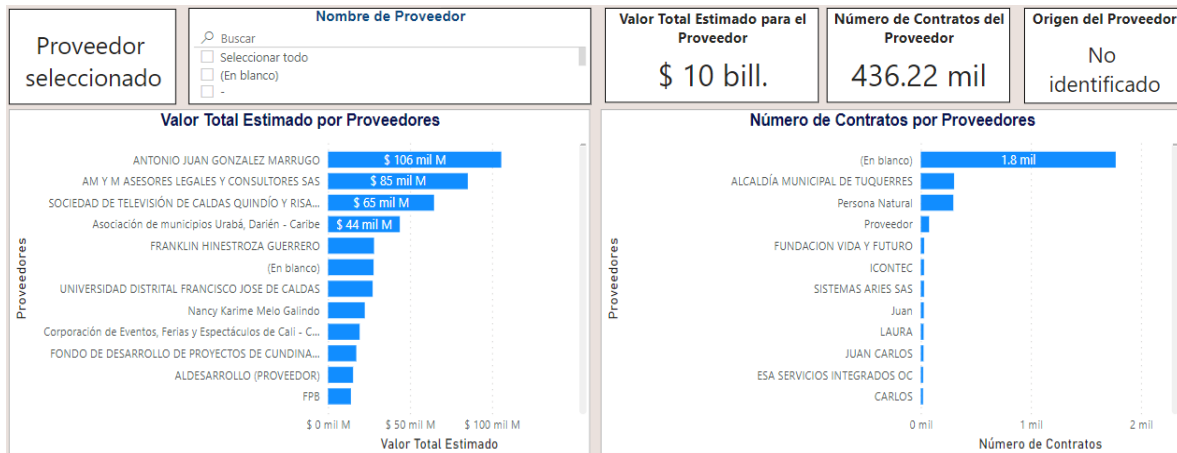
Proveedor seleccionado

Nombre de Proveedor

Buscar

Seleccionar todo

(En blanco)

-

Valor Total Estimado para el Proveedor

$ 10 bill.

Número de Contratos del Proveedor

436.22 mil

Origen del Proveedor

No identificado

Valor Total Estimado por Proveedores

Proveedores

| Proveedor | Valor |
|---|---|
| ANTONIO JUAN GONZALEZ MARRUGO | $ 106 mil M |
| AM Y M ASESORES LEGALES Y CONSULTORES SAS | $ 85 mil M |
| SOCIEDAD DE TELEVISIÓN DE CALDAS QUINDÍO Y RISA... | $ 65 mil M |
| Asociación de municipios Urabá, Darién - Caribe | $ 44 mil M |
| FRANKLIN HINESTROZA GUERRERO | |
| (En blanco) | |
| UNIVERSIDAD DISTRITAL FRANCISCO JOSE DE CALDAS | |
| Nancy Karime Melo Galindo | |
| Corporación de Eventos, Ferias y Espectáculos de Cali - C... | |
| FONDO DE DESARROLLO DE PROYECTOS DE CUNDINA... | |
| ALDESARROLLO (PROVEEDOR) | |
| FPB | |

$ 0 mil M $ 50 mil M $ 100 mil M

Valor Total Estimado

Número de Contratos por Proveedores

Proveedores

| Proveedor | Número |
|---|---|
| (En blanco) | 1.8 mil |
| ALCALDÍA MUNICIPAL DE TUQUERRES | |
| Persona Natural | |
| Proveedor | |
| FUNDACION VIDA Y FUTURO | |
| ICONTEC | |
| SISTEMAS ARIES SAS | |
| Juan | |
| LAURA | |
| JUAN CARLOS | |
| ESA SERVICIOS INTEGRADOS OC | |
| CARLOS | |

0 mil 1 mil 2 mil

Número de Contratos